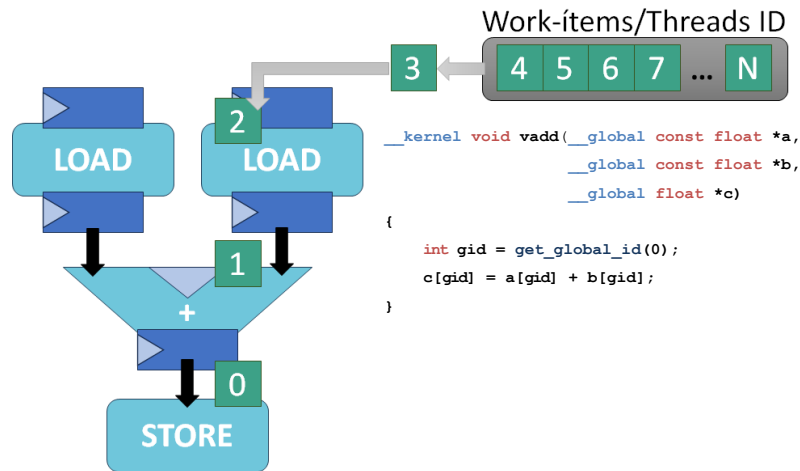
Work-ítems/Threads ID

3

4 5 6 7 ... N

2

LOAD

LOAD

1

+

0

STORE

__kernel void vadd(__global const float *a,
                   __global const float *b,
                   __global float *c)
{
    int gid = get_global_id(0);
    c[gid] = a[gid] + b[gid];
}